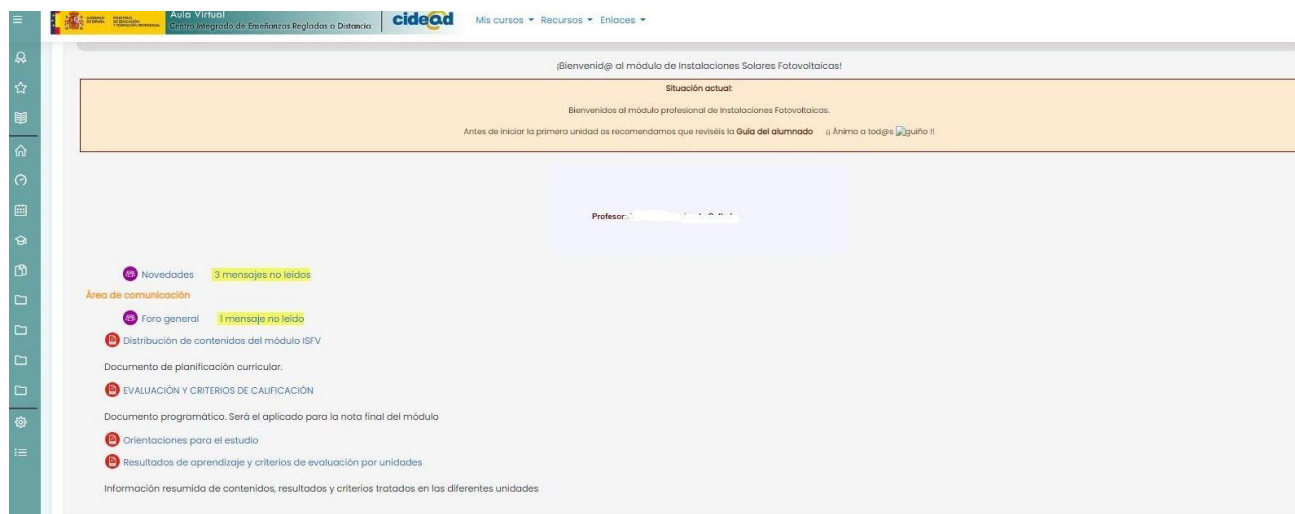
GOBIERNO DE ESPAÑA MINISTERIO DE EDUCACIÓN Y FORMACIÓN PROFESIONAL
Aula Virtual
Centro Integrado de Enseñanzas Regladas a Distancia
cidead
Mis cursos ▾ Recursos ▾ Enlaces ▾

¡Bienvenid@ al módulo de Instalaciones Solares Fotovoltaicas!

Situación actual:

Bienvenidos al módulo profesional de Instalaciones Fotovoltaicas.

Antes de iniciar la primera unidad os recomendamos que reviséis la Guía del alumnado ¡¡ Ánimo a tod@s guiño !!

Profesor: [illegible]

Novedades 3 mensajes no leídos

Área de comunicación

Foro general 1 mensaje no leído

Distribución de contenidos del módulo ISFV

Documento de planificación curricular.

EVALUACIÓN Y CRITERIOS DE CALIFICACIÓN

Documento programático. Será el aplicado para la nota final del módulo

Orientaciones para el estudio

Resultados de aprendizaje y criterios de evaluación por unidades

Información resumida de contenidos, resultados y criterios tratados en las diferentes unidades